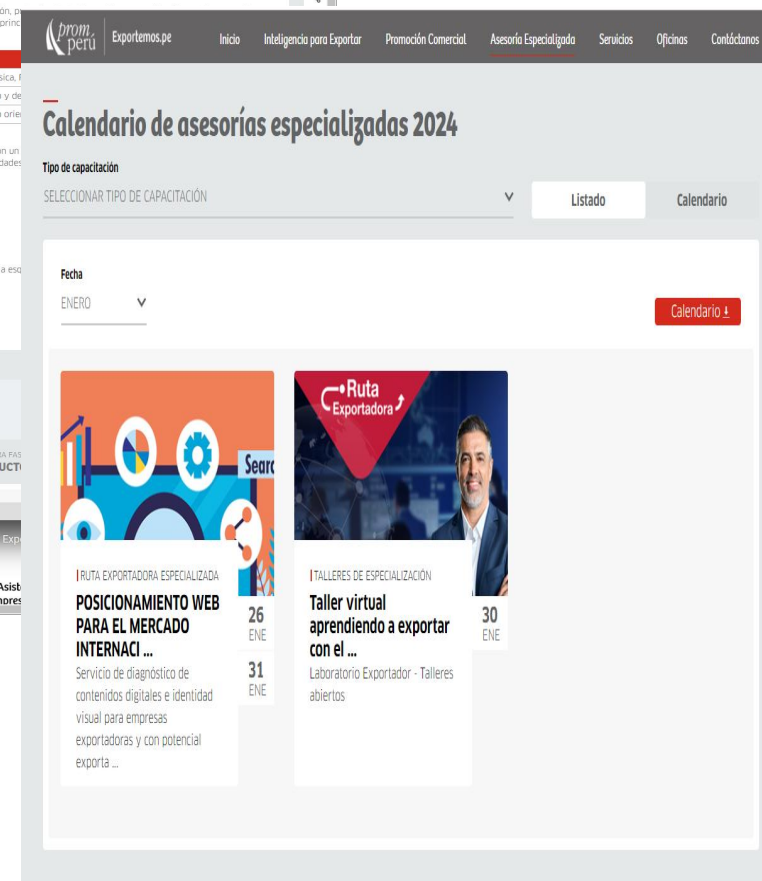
prom perú | Exportemos.pe

Inicio Inteligencia para Exportar Promoción Comercial Asesoría Especializada Servicios Oficinas Contáctanos

Calendario de asesorías especializadas 2024

Tipo de capacitación
SELECCIONAR TIPO DE CAPACITACIÓN

Listado Calendario

Fecha
ENERO

Calendario

Searc

RUTA EXPORTADORA ESPECIALIZADA
POSICIONAMIENTO WEB PARA EL MERCADO INTERNACI ...
Servicio de diagnóstico de contenidos digitales e identidad visual para empresas exportadoras y con potencial exporta ...
26 ENE
31 ENE

Ruta Exportadora

TALLERES DE ESPECIALIZACIÓN
Taller virtual aprendiendo a exportar con el ...
Laboratorio Exportador - Talleres abiertos
30 ENE